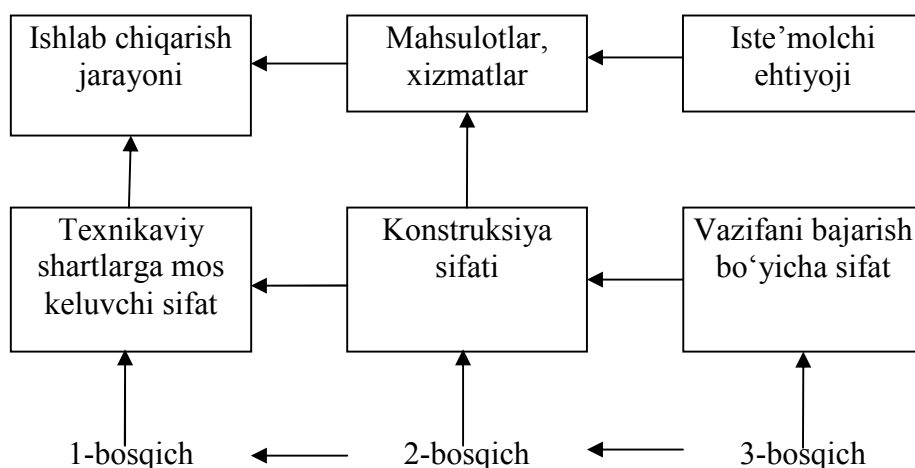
Ishlab chiqarish jarayoni

Mahsulotlar, xizmatlar

Iste’molchi ehtiyoji

Texnikaviy shartlarga mos keluvchi sifat

Konstruksiya sifati

Vazifani bajarish bo‘yicha sifat

1-bosqich

2-bosqich

3-bosqich